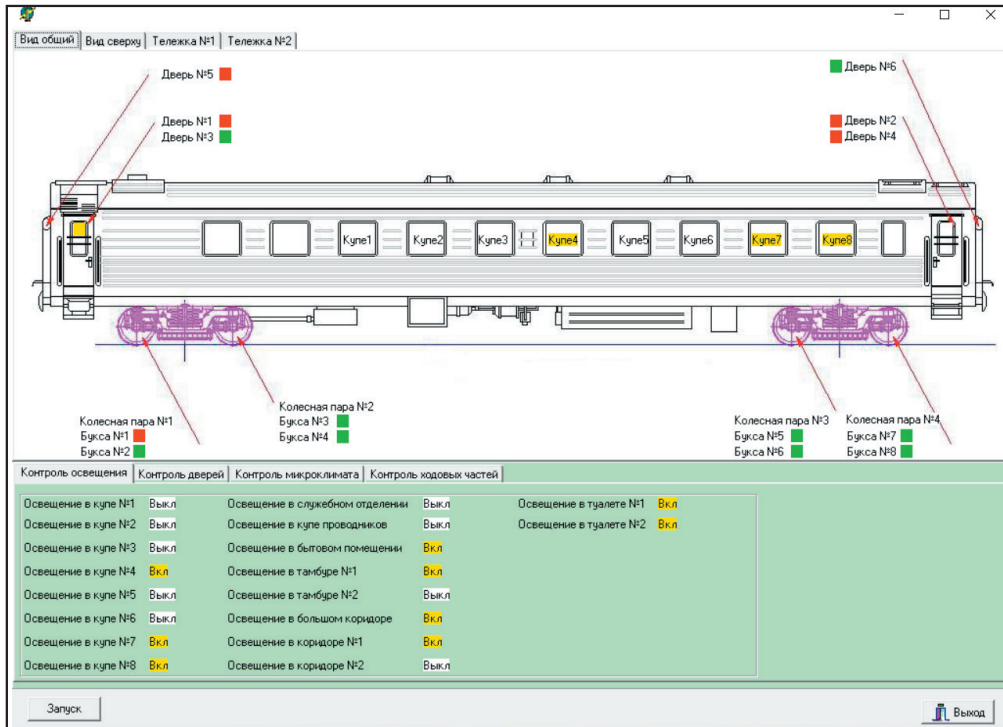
Вид общий | Вид сверху | Тележка №1 | Тележка №2

Дверь №5
Дверь №1
Дверь №3

Дверь №6
Дверь №2
Дверь №4

Купе1 Купе2 Купе3 Купе4 Купе5 Купе6 Купе7 Купе8

Колесная пара №1
Букса №1
Букса №2

Колесная пара №2
Букса №3
Букса №4

Колесная пара №3
Букса №5
Букса №6

Колесная пара №4
Букса №7
Букса №8

Контроль освещения | Контроль дверей | Контроль микроклимата | Контроль ходовых частей

Освещение в купе №1 Выкл
Освещение в купе №2 Выкл
Освещение в купе №3 Выкл
Освещение в купе №4 Вкл
Освещение в купе №5 Выкл
Освещение в купе №6 Выкл
Освещение в купе №7 Вкл
Освещение в купе №8 Вкл

Освещение в служебном отделении Выкл
Освещение в купе проводников Выкл
Освещение в бытовом помещении Вкл
Освещение в тамбуре №1 Вкл
Освещение в тамбуре №2 Выкл
Освещение в большом коридоре Вкл
Освещение в коридоре №1 Вкл
Освещение в коридоре №2 Выкл

Освещение в туалете №1 Вкл
Освещение в туалете №2 Вкл

Запуск

Выход